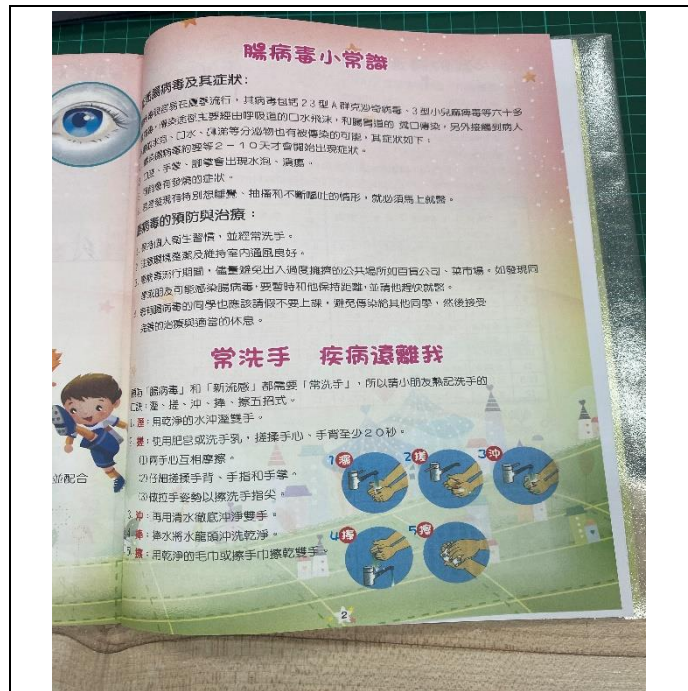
腸病毒小常識

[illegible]腸病毒及其症狀：
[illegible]容易在夏季流行，其病毒包括23型A群克沙奇病毒、3型小兒麻痺毒等等六十多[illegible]，傳染途徑主要經由呼吸道的口水飛沫，和腸胃道的 糞口傳染，另外接觸到病人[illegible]水泡、口水、鼻涕等分泌物也有被傳染的可能，其症狀如下：
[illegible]病毒的潛伏期約2－10天才會開始出現症狀。
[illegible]口腔、手掌、腳掌會出現水泡、潰瘍。
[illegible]會有發燒的症狀。
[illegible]發現有特別想睡覺、抽搐和不斷嘔吐的情形，就必須馬上就醫。

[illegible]病毒的預防與治療：
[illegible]個人衛生習慣，並經常洗手。
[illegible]環境整潔及維持室內通風良好。
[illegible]病流行期間，儘量避免出入過度擁擠的公共場所如百貨公司、菜市場。如發現同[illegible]朋友有可能感染腸病毒，要暫時和他保持距離，並請他趕快就醫。
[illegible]腸病毒的同學也應該請假不要上課，避免傳染給其他同學，然後接受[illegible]的治療與適當的休息。

常洗手 疾病遠離我

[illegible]「腸病毒」和「新流感」都需要「常洗手」，所以請小朋友熟記洗手的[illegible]：濕、搓、沖、捧、擦五招式。
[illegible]濕：用乾淨的水沖濕雙手。
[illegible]搓：使用肥皂或洗手乳，搓揉手心、手背至少20秒。
(1)手心互相摩擦。
(2)指縫搓揉手背、手指和手掌。
(3)拱指手姿勢以擦洗手指尖。
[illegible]沖：再用清水徹底沖淨雙手。
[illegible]捧：捧水將水龍頭沖洗乾淨。
5.擦：用乾淨的毛巾或擦手巾擦乾雙手。

1濕 2搓 3沖 4捧 5擦

並配合

2